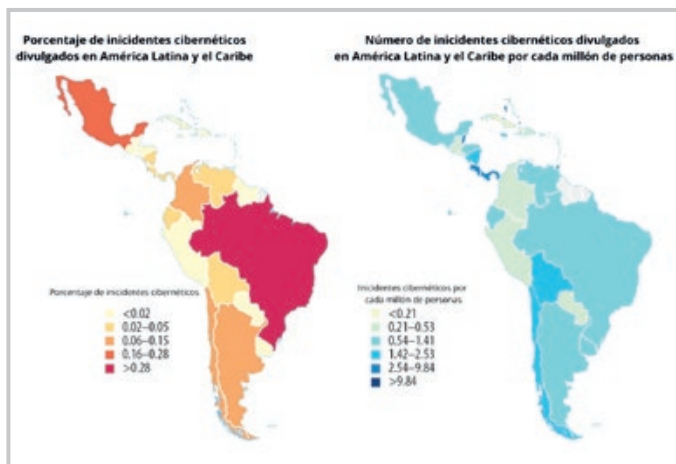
Porcentaje de incidentes cibernéticos divulgados en América Latina y el Caribe

Porcentaje de incidentes cibernéticos
<0.02
0.02–0.05
0.06–0.15
0.16–0.28
>0.28

Número de incidentes cibernéticos divulgados en América Latina y el Caribe por cada millón de personas

Incidentes cibernéticos por cada millón de personas
<0.21
0.21–0.53
0.54–1.41
1.42–2.53
2.54–9.84
>9.84